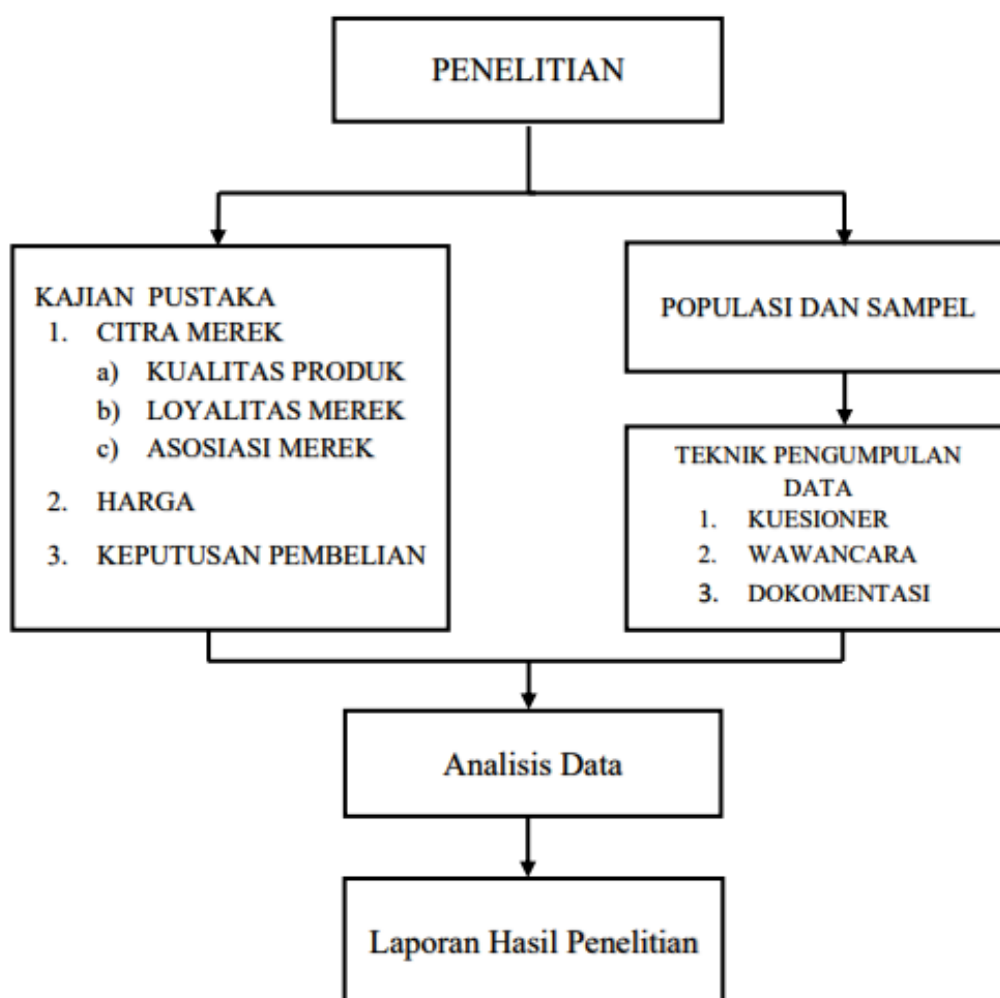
PENELITIAN

KAJIAN PUSTAKA
1. CITRA MEREK
a) KUALITAS PRODUK
b) LOYALITAS MEREK
c) ASOSIASI MEREK
2. HARGA
3. KEPUTUSAN PEMBELIAN

POPULASI DAN SAMPEL

TEKNIK PENGUMPULAN DATA
1. KUESIONER
2. WAWANCARA
3. DOKOMENTASI

Analisis Data

Laporan Hasil Penelitian